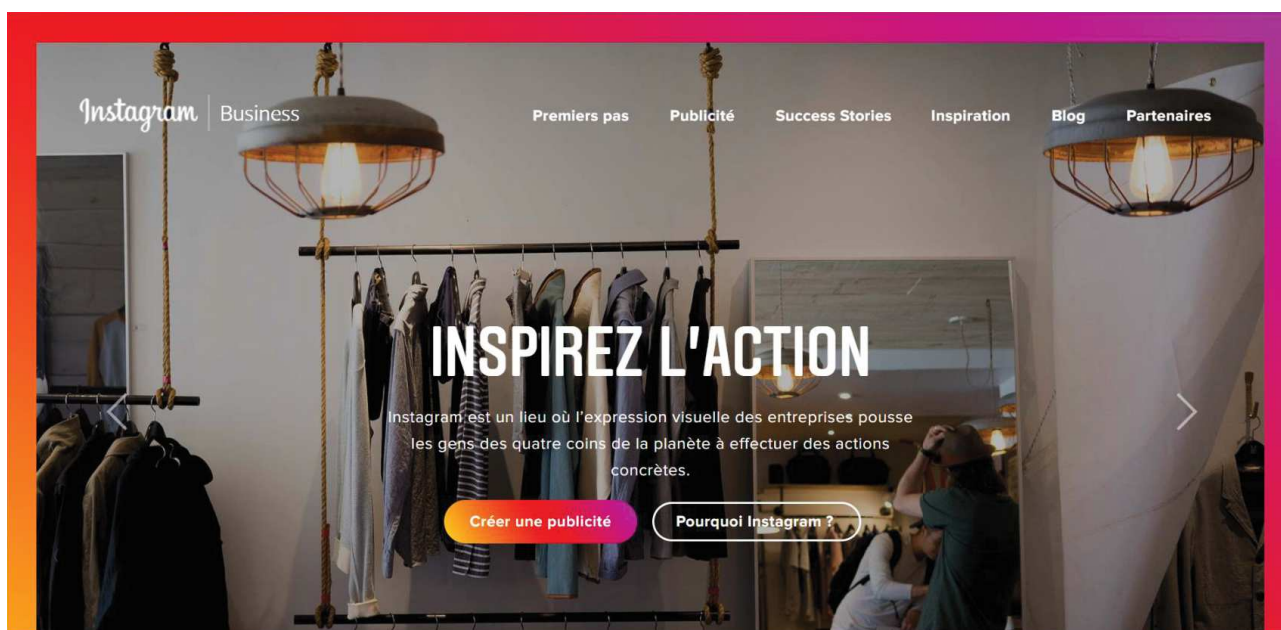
Instagram | Business

Premiers pas Publicité Success Stories Inspiration Blog Partenaires

INSPIREZ L'ACTION

Instagram est un lieu où l'expression visuelle des entreprises pousse les gens des quatre coins de la planète à effectuer des actions concrètes.

Créer une publicité

Pourquoi Instagram ?